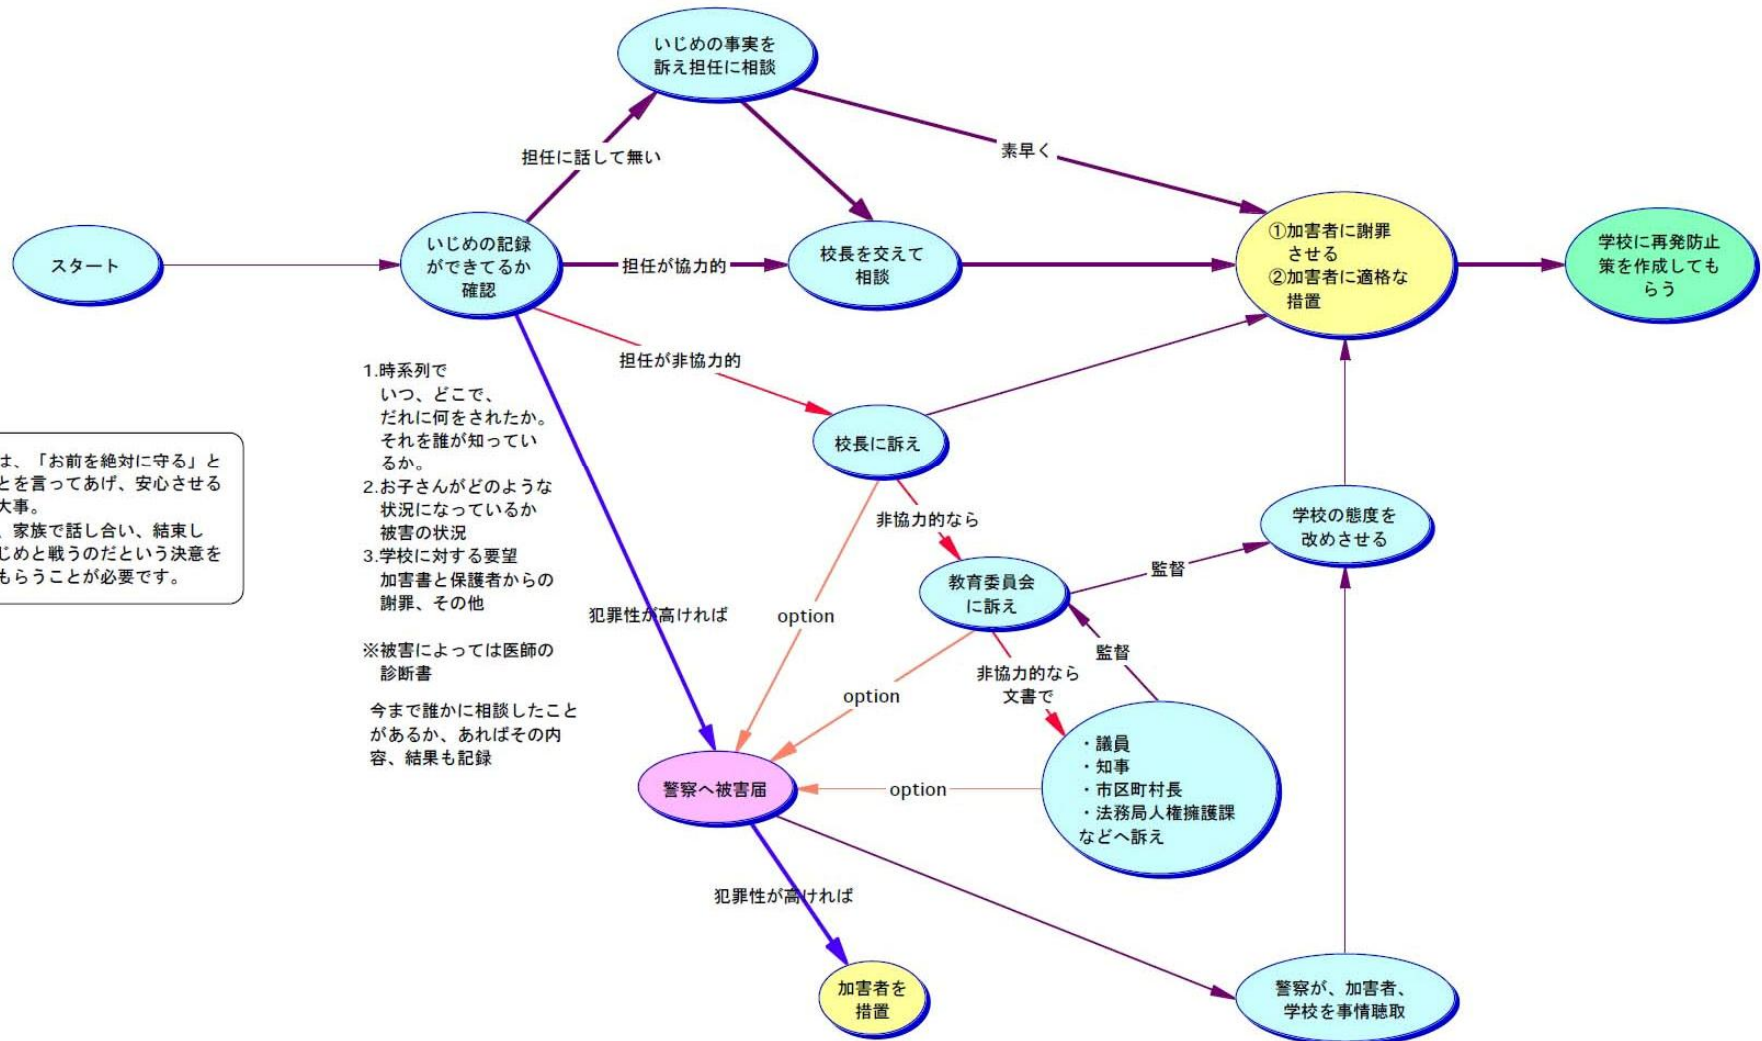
いじめの事実を訴え担任に相談

担任に話して無い

素早く

スタート

いじめの記録ができてるか確認

担任が協力的

校長を交えて相談

①加害者に謝罪させる
②加害者に適格な措置

学校に再発防止策を作成してもらう

担任が非協力的

1.時系列で
いつ、どこで、
だれに何をされたか。
それを誰が知っているか。
2.お子さんがどのような状況になっているか
被害の状況
3.学校に対する要望
加害書と保護者からの謝罪、その他

※被害によっては医師の診断書

今まで誰かに相談したことがあるか、あればその内容、結果も記録

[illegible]は、「お前を絶対に守る」と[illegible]とを言ってあげ、安心させる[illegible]大事。
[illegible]、家族で話し合い、結束し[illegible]じめと戦うのだという決意を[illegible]もらうことが必要です。

校長に訴え

非協力的なら

学校の態度を改めさせる

監督

教育委員会に訴え

犯罪性が高ければ

option

監督

option

非協力的なら
文書で

・議員
・知事
・市区町村長
・法務局人権擁護課
などへ訴え

警察へ被害届

option

犯罪性が高ければ

加害者を措置

警察が、加害者、学校を事情聴取